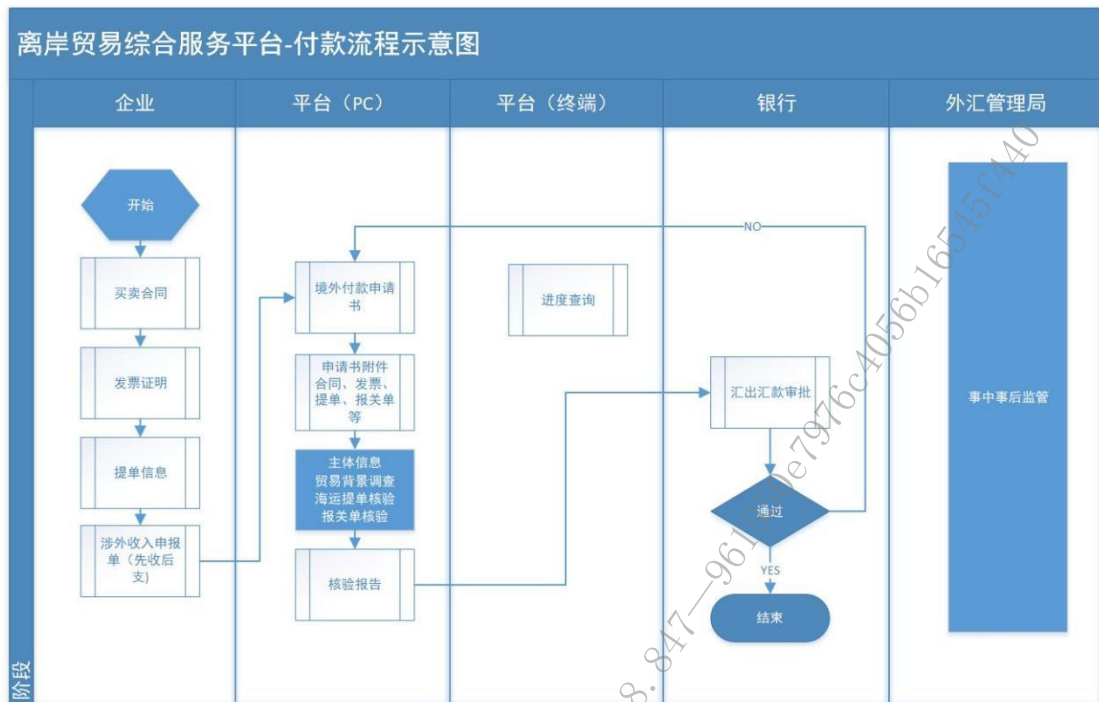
离岸贸易综合服务平台-付款流程示意图

阶段

企业

开始

买卖合同

发票证明

提单信息

涉外收入申报单（先收后支）

平台（PC）

境外付款申请书

申请书附件合同、发票、提单、报关单等

主体信息
贸易背景调查
海运提单核验
报关单核验

核验报告

平台（终端）

进度查询

银行

NO

汇出汇款审批

通过

YES

结束

外汇管理局

事中事后监管

8.847—961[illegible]e7976c4056b165451440